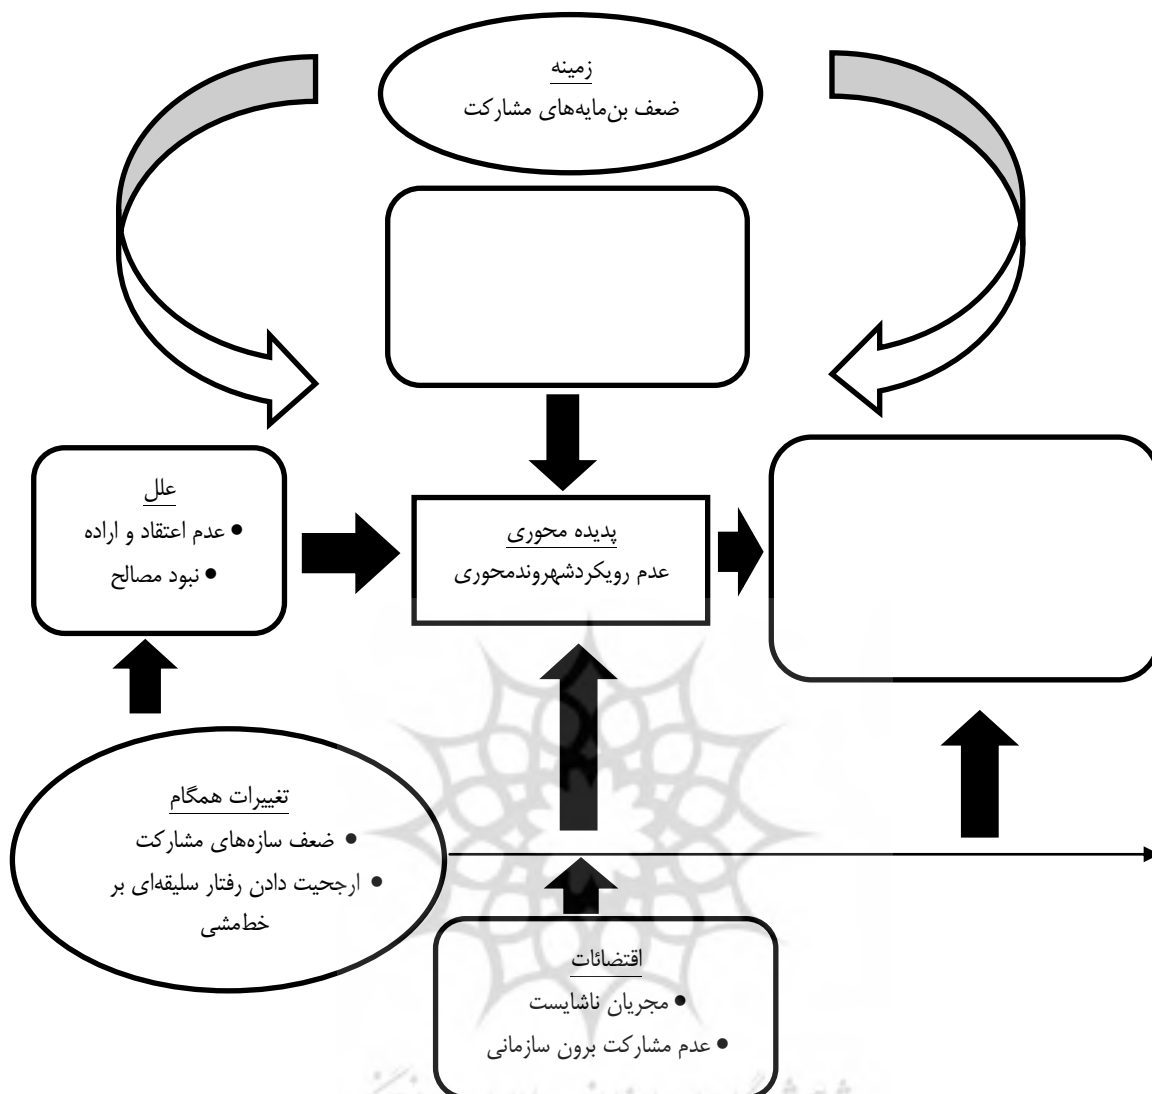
زمینه
ضعف بن‌مایه‌های مشارکت

علل
• عدم اعتقاد و اراده
• نبود مصالح

پدیده محوری
عدم رویکردشهروندمحوری

تغییرات همگام
• ضعف سازه‌های مشارکت
• ارجحیت دادن رفتار سلیقه‌ای بر خط‌مشی

اقتضائات
• مجریان ناشایست
• عدم مشارکت برون سازمانی